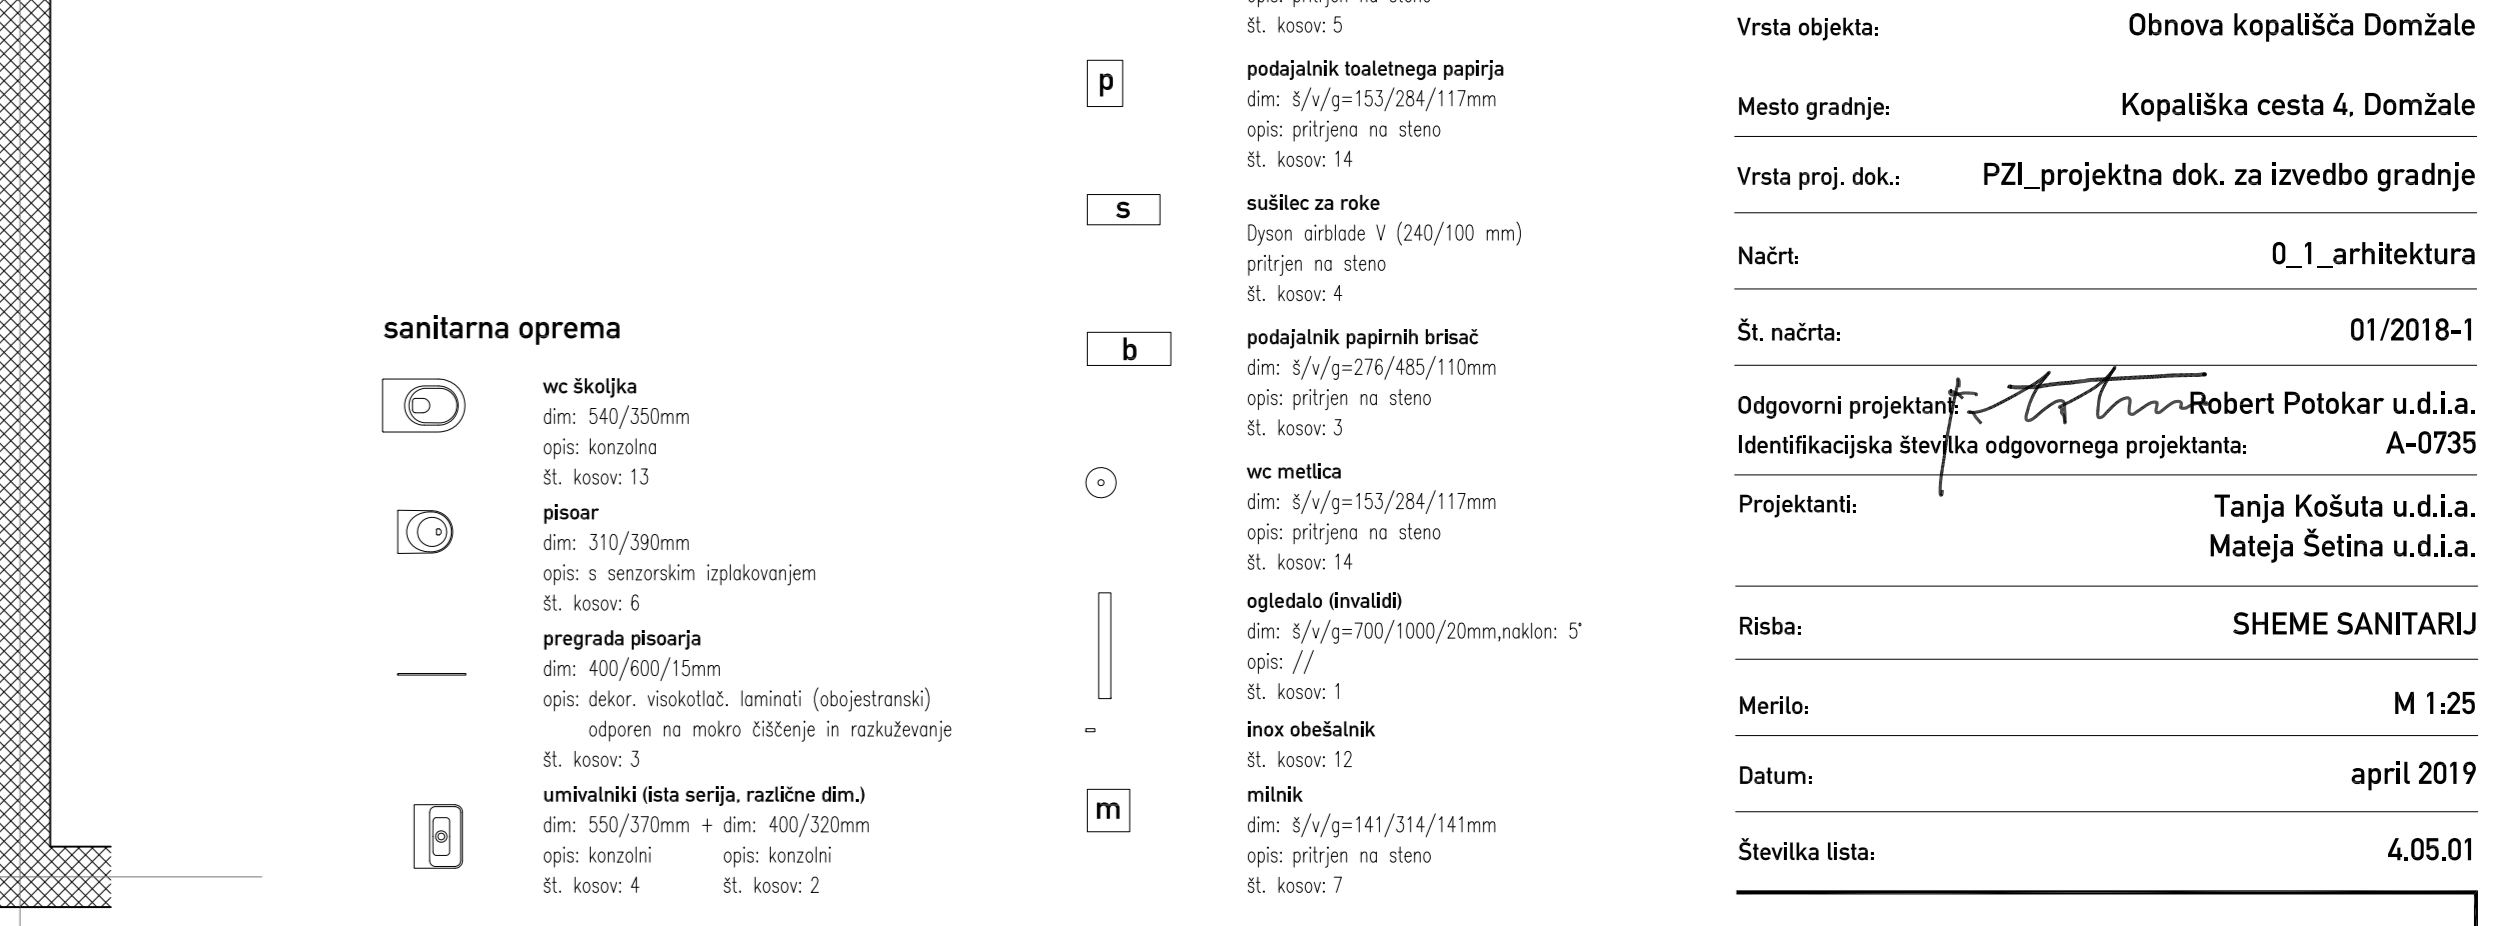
sanitarna oprema

wc školjka
dim: 540/350mm
opis: konzolna
št. kosov: 13

pisoar
dim: 310/390mm
opis: s senzorskim izplakovanjem
št. kosov: 6

pregrada pisoarja
dim: 400/600/15mm
opis: dekor. visokotlač. laminati (obojestranski) odporen na mokro čiščenje in razkuževanje
št. kosov: 3

umivalniki (ista serija, različne dim.)
dim: 550/370mm + dim: 400/320mm
opis: konzolni opis: konzolni
št. kosov: 4 št. kosov: 2

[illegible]
št. kosov: 5

p
podajalnik toaletnega papirja
dim: š/v/g=153/284/117mm
opis: pritrjena na steno
št. kosov: 14

s
sušilec za roke
Dyson airblade V (240/100 mm)
pritrjen na steno
št. kosov: 4

b
podajalnik papirnih brisač
dim: š/v/g=276/485/110mm
opis: pritrjen na steno
št. kosov: 3

wc metlica
dim: š/v/g=153/284/117mm
opis: pritrjena na steno
št. kosov: 14

ogledalo (invalidi)
dim: š/v/g=700/1000/20mm,naklon: 5°
opis: //
št. kosov: 1

inox obešalnik
št. kosov: 12

m
milnik
dim: š/v/g=141/314/141mm
opis: pritrjen na steno
št. kosov: 7

Vrsta objekta: Obnova kopališča Domžale
Mesto gradnje: Kopališka cesta 4, Domžale
Vrsta proj. dok.: PZI_projektna dok. za izvedbo gradnje
Načrt: 0_1_arhitektura
Št. načrta: 01/2018-1
Odgovorni projektant: Robert Potokar u.d.i.a.
Identifikacijska številka odgovornega projektanta: A-0735
Projektanti: Tanja Košuta u.d.i.a.
Mateja Šetina u.d.i.a.
Risba: SHEME SANITARIJ
Merilo: M 1:25
Datum: april 2019
Številka lista: 4.05.01